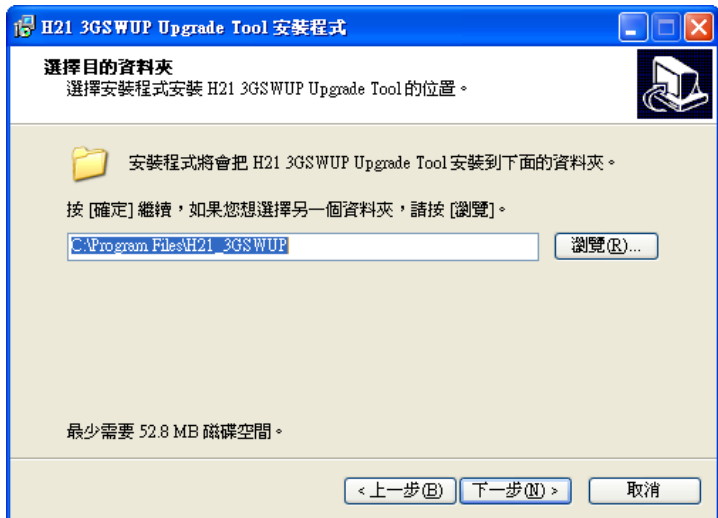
H21 3GSWUP Upgrade Tool 安裝程式

選擇目的資料夾
選擇安裝程式安裝 H21 3GSWUP Upgrade Tool 的位置。

安裝程式將會把 H21 3GSWUP Upgrade Tool 安裝到下面的資料夾。

按 [確定] 繼續，如果您想選擇另一個資料夾，請按 [瀏覽]。

C:\Program Files\H21_3GSWUP

瀏覽(R)...

最少需要 52.8 MB 磁碟空間。

< 上一步(B) 下一步(N) > 取消